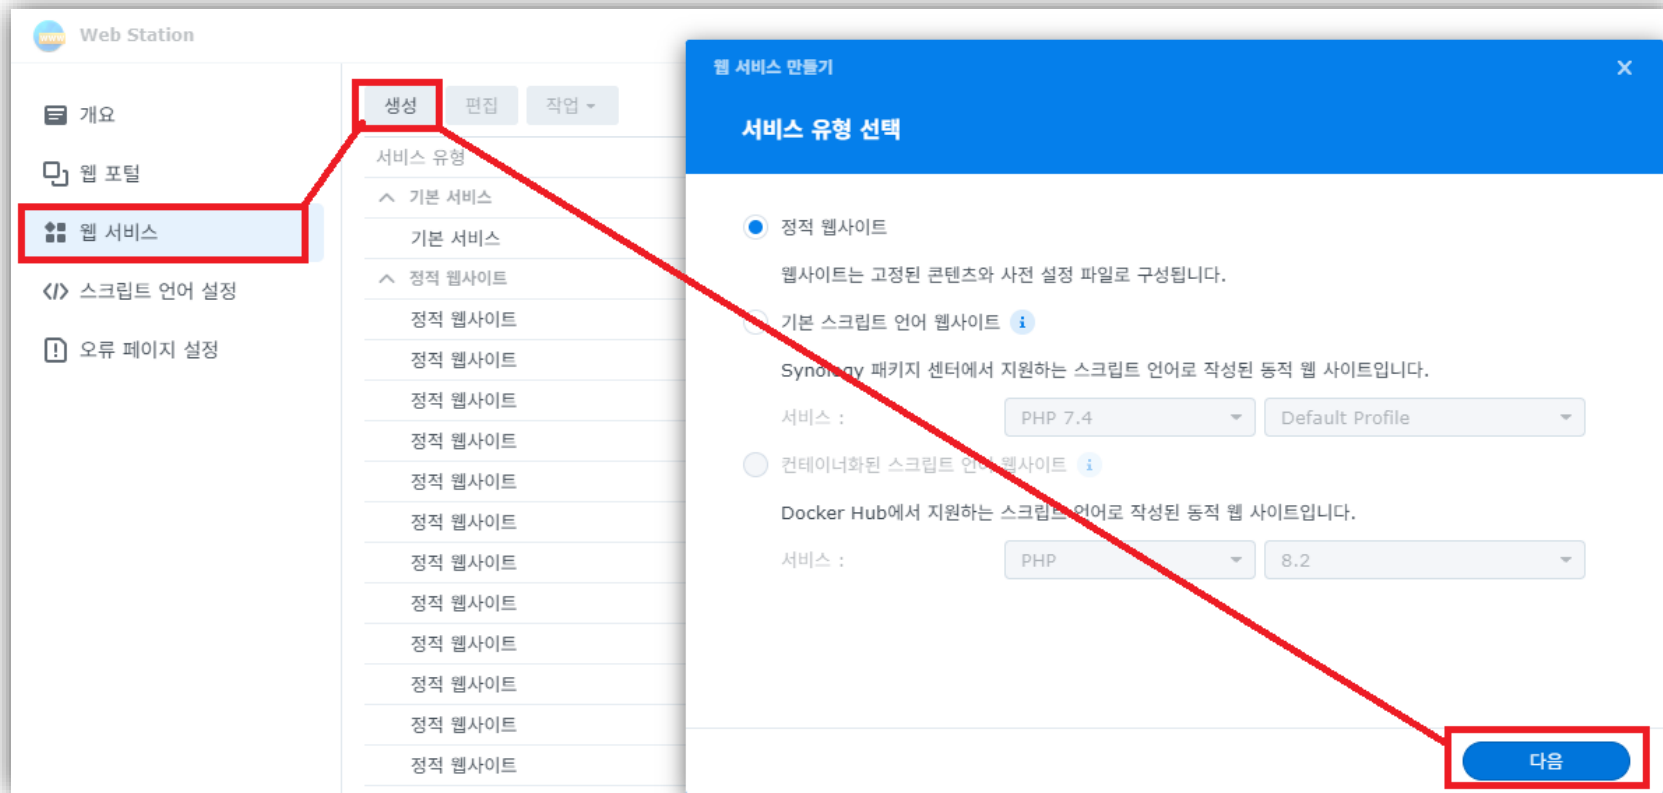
Web Station

개요

웹 포털

웹 서비스

스크립트 언어 설정

오류 페이지 설정

생성 편집 작업

서비스 유형

기본 서비스

기본 서비스

정적 웹사이트

정적 웹사이트

정적 웹사이트

정적 웹사이트

정적 웹사이트

정적 웹사이트

정적 웹사이트

정적 웹사이트

정적 웹사이트

정적 웹사이트

정적 웹사이트

정적 웹사이트

정적 웹사이트

웹 서비스 만들기

서비스 유형 선택

정적 웹사이트

웹사이트는 고정된 콘텐츠와 사전 설정 파일로 구성됩니다.

기본 스크립트 언어 웹사이트

Synology 패키지 센터에서 지원하는 스크립트 언어로 작성된 동적 웹 사이트입니다.

서비스 : PHP 7.4 Default Profile

컨테이너화된 스크립트 언어 웹사이트

Docker Hub에서 지원하는 스크립트 언어로 작성된 동적 웹 사이트입니다.

서비스 : PHP 8.2

다음